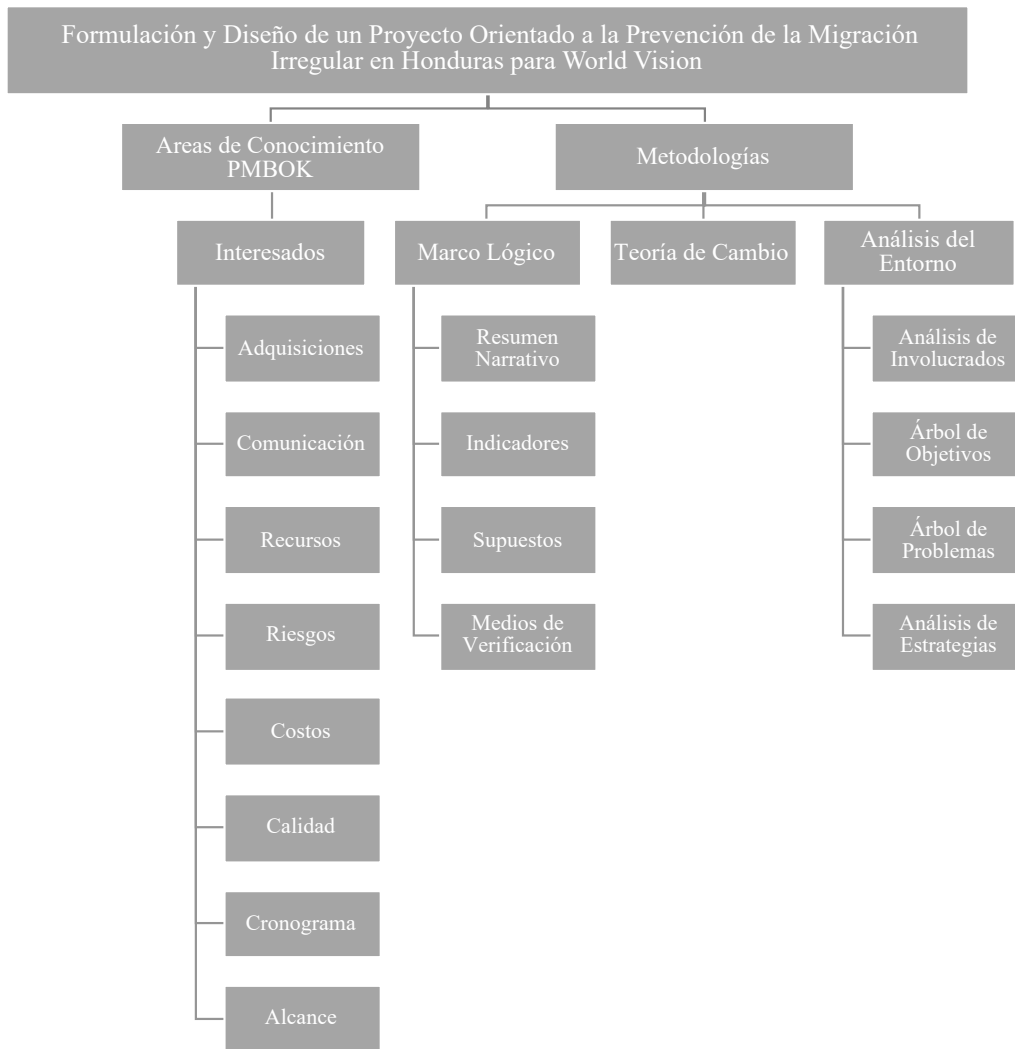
Formulación y Diseño de un Proyecto Orientado a la Prevención de la Migración Irregular en Honduras para World Vision

Areas de Conocimiento PMBOK

Metodologías

Interesados

Adquisiciones

Comunicación

Recursos

Riesgos

Costos

Calidad

Cronograma

Alcance

Marco Lógico

Resumen Narrativo

Indicadores

Supuestos

Medios de Verificación

Teoría de Cambio

Análisis del Entorno

Análisis de Involucrados

Árbol de Objetivos

Árbol de Problemas

Análisis de Estrategias